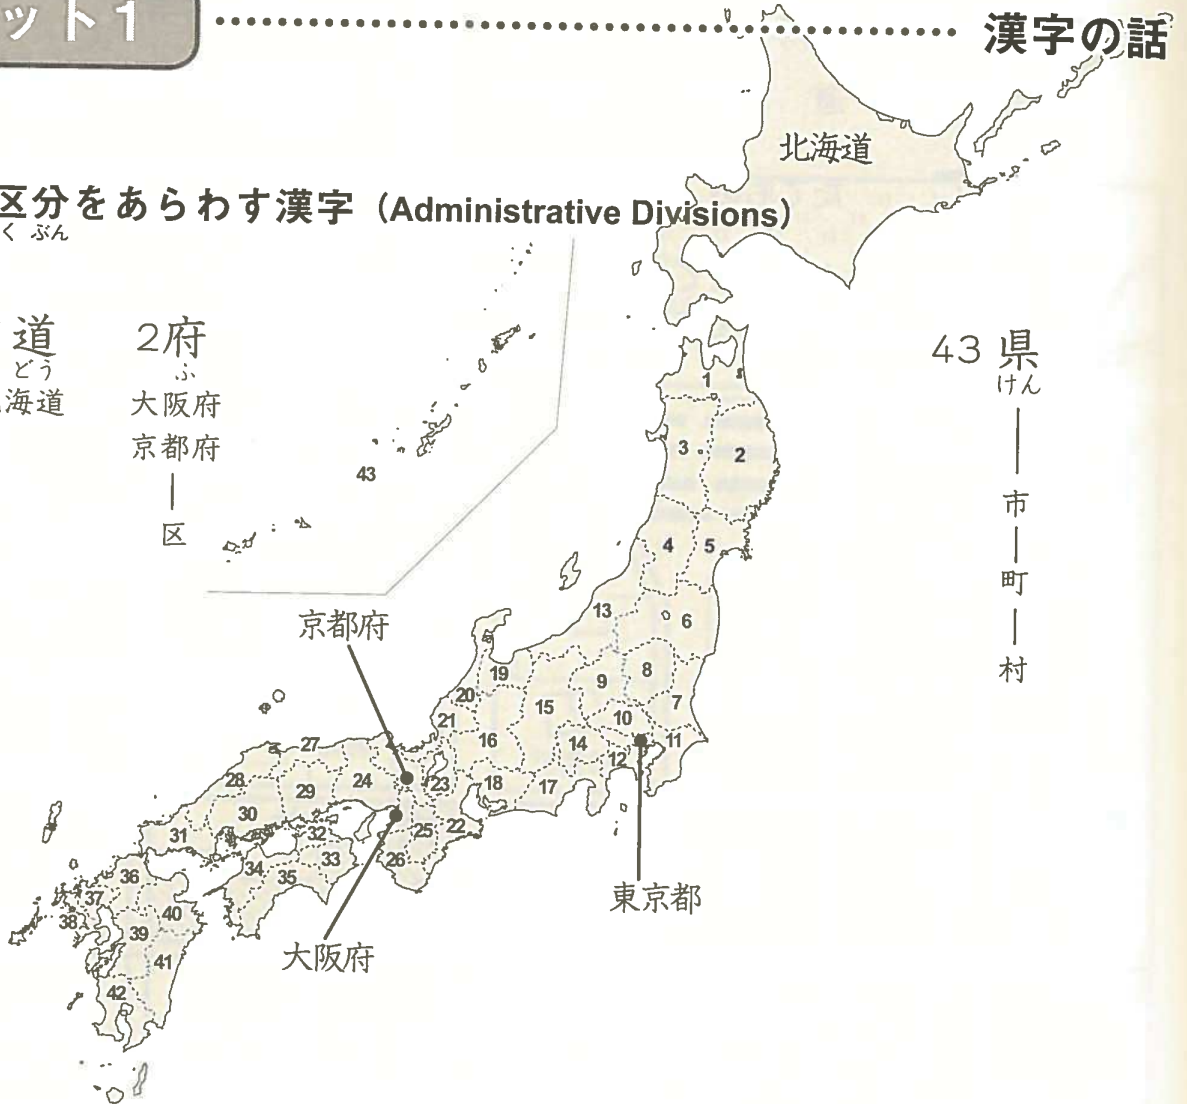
ット1

漢字の話

区分をあらわす漢字 (Administrative Divisions)
くぶん

道
どう
海道

2府
ふ
大阪府
京都府
区

43県
けん
市
町
村

北海道

1 2 3 4 5 6 7 8 9 10 11 12 13 14 15 16 17 18 19 20 21 22 23 24 25 26 27 28 29 30 31 32 33 34 35 36 37 38 39 40 41 42 43

京都府

大阪府

東京都